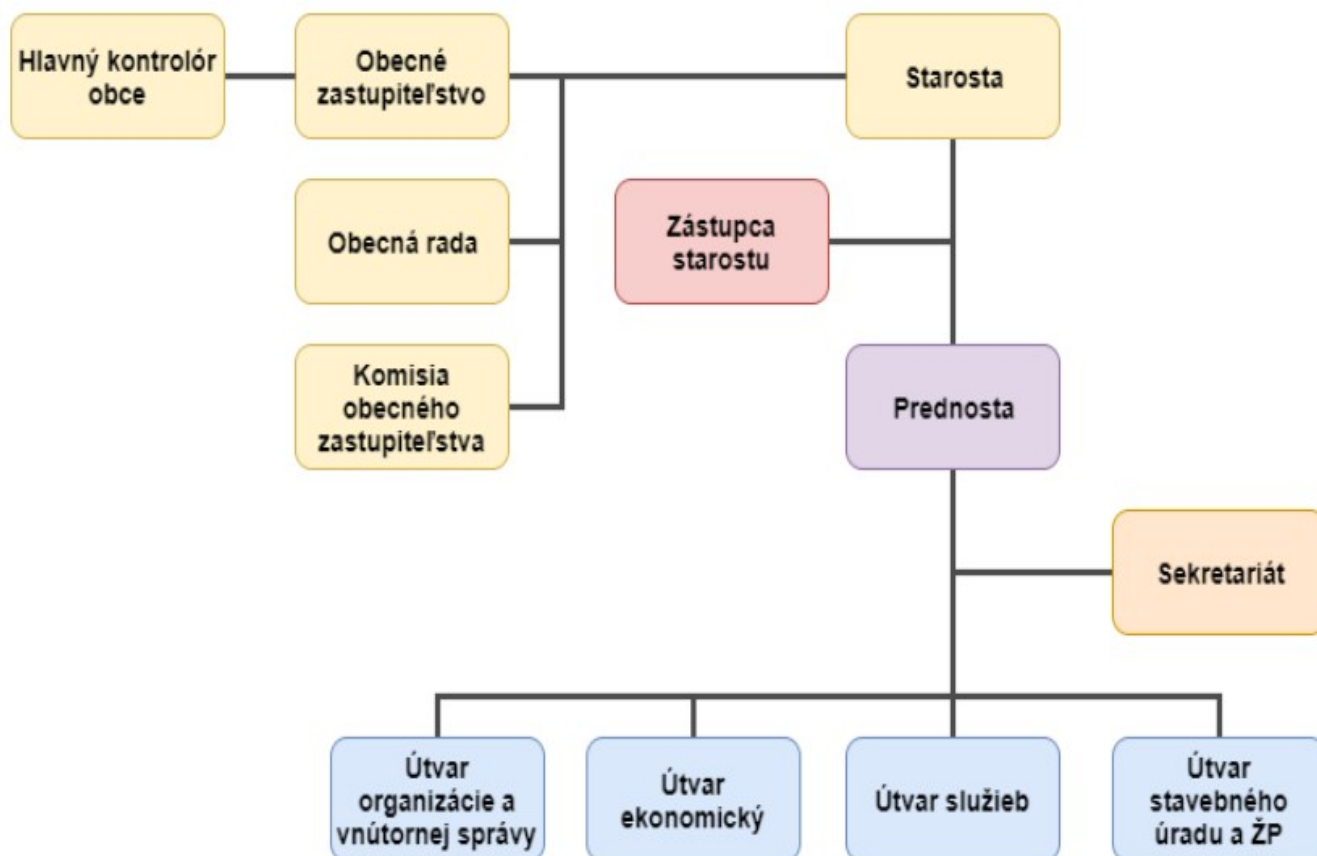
Hlavný kontrolór obce

Obecné zastupiteľstvo

Starosta

Obecná rada

Zástupca starostu

Komisia obecného zastupiteľstva

Prednosta

Sekretariát

Útvar organizácie a vnútornej správy

Útvar ekonomický

Útvar služieb

Útvar stavebného úradu a ŽP